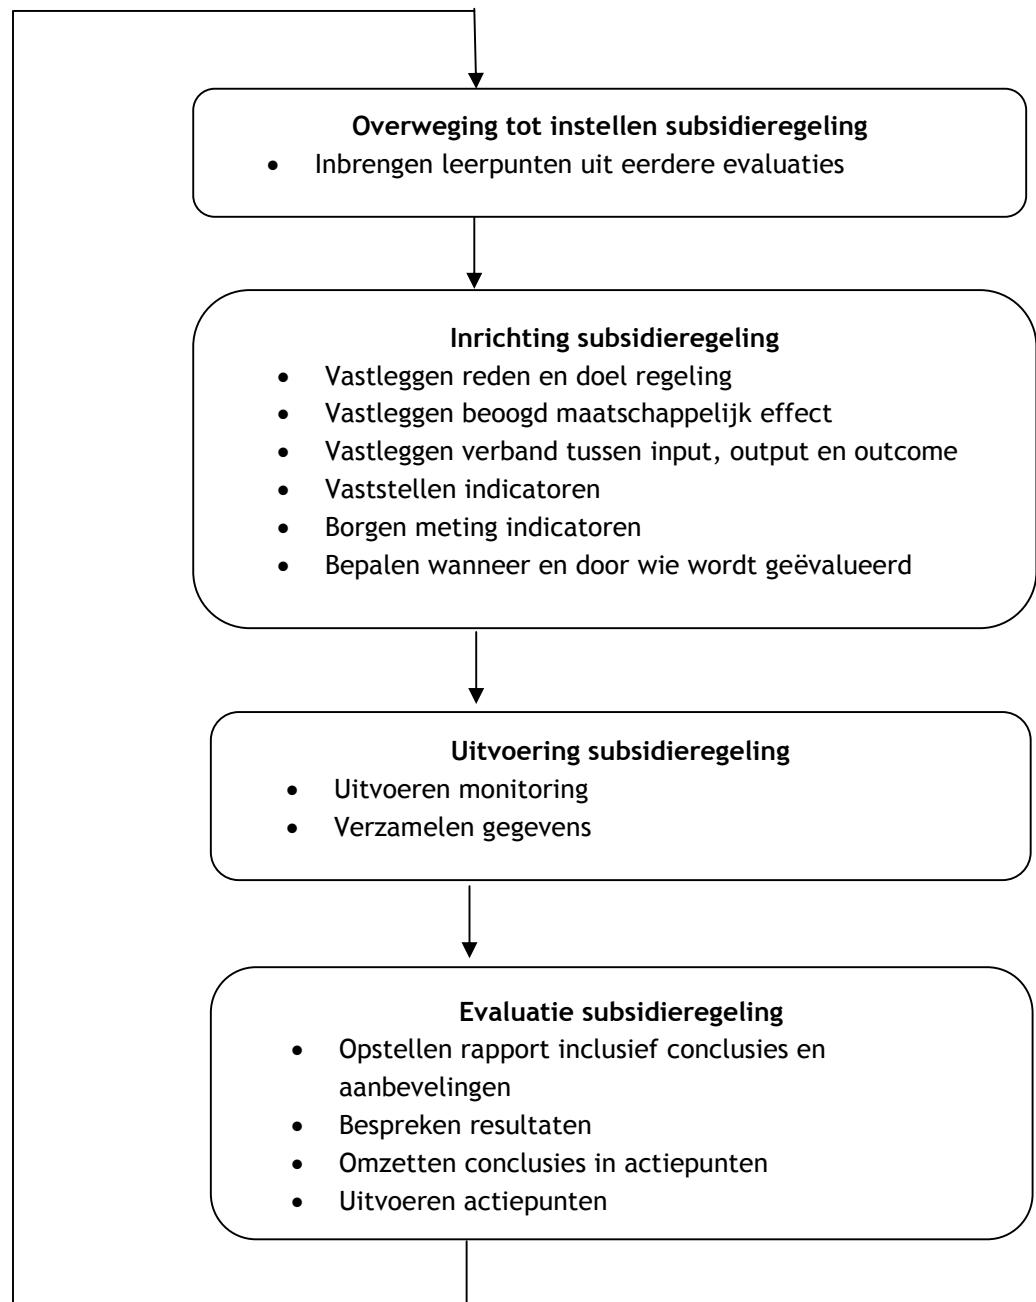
**Overweging tot instellen subsidieregeling**
- Inbrengen leerpunten uit eerdere evaluaties

**Inrichting subsidieregeling**
- Vastleggen reden en doel regeling
- Vastleggen beoogd maatschappelijk effect
- Vastleggen verband tussen input, output en outcome
- Vaststellen indicatoren
- Borgen meting indicatoren
- Bepalen wanneer en door wie wordt geëvalueerd

**Uitvoering subsidieregeling**
- Uitvoeren monitoring
- Verzamelen gegevens

**Evaluatie subsidieregeling**
- Opstellen rapport inclusief conclusies en aanbevelingen
- Bespreken resultaten
- Omzetten conclusies in actiepunten
- Uitvoeren actiepunten